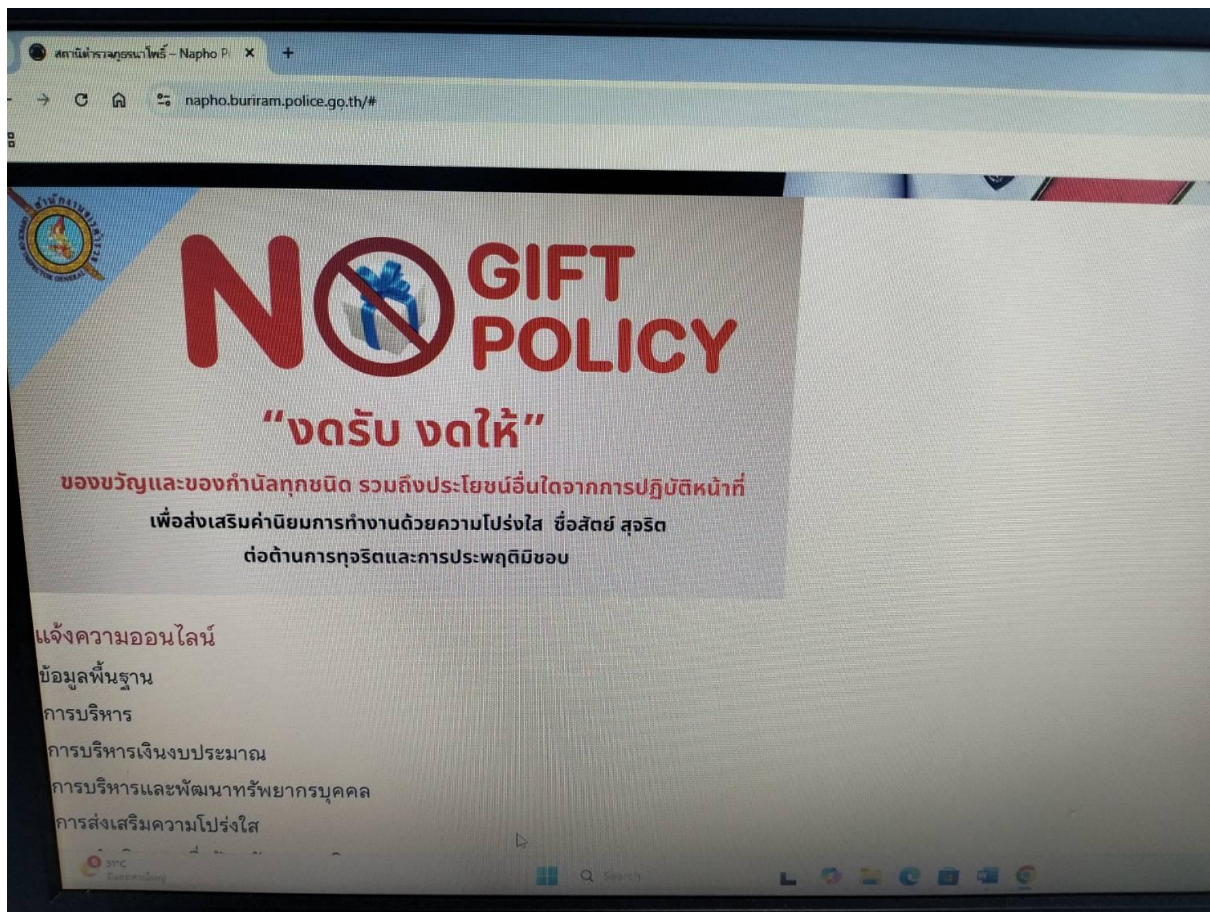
สถานีตำรวจภูธรนาโพธิ์ – Napho P ×
+
napho.buriram.police.go.th/#

NO GIFT POLICY

"งดรับ งดให้"

ของขวัญและของกำนัลทุกชนิด รวมถึงประโยชน์อื่นใดจากการปฏิบัติหน้าที่
เพื่อส่งเสริมค่านิยมการทำงานด้วยความโปร่งใส ซื่อสัตย์ สุจริต
ต่อต้านการทุจริตและการประพฤติมิชอบ

แจ้งความออนไลน์
ข้อมูลพื้นฐาน
การบริหาร
การบริหารเงินงบประมาณ
การบริหารและพัฒนาทรัพยากรบุคคล
การส่งเสริมความโปร่งใส
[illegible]

31°C
Search